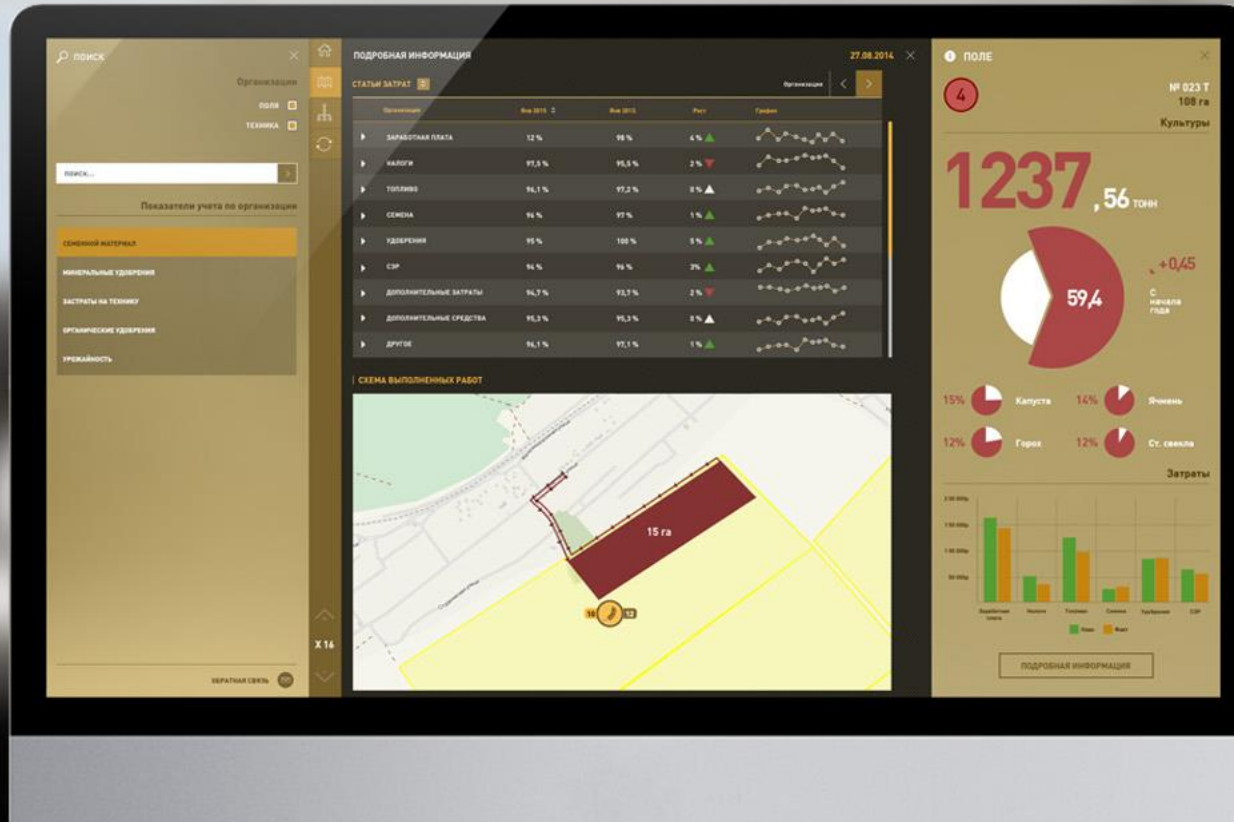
ПОИСК

Организации

ПОЛЯ

ТЕХНИКА

ПОИСК...

Показатели учета по организации

СЕМЕННОЙ МАТЕРИАЛ

МИНЕРАЛЬНЫЕ УДОБРЕНИЯ

ЗАТРАТЫ НА ТЕХНИКУ

ОРГАНИЧЕСКИЕ УДОБРЕНИЯ

УРОЖАЙНОСТЬ

ОБРАТНАЯ СВЯЗЬ

X 16

ПОДРОБНАЯ ИНФОРМАЦИЯ

27.08.2014

СТАТЬИ ЗАТРАТ

Организация

| Организация | Янв 2015 | Янв 2015 | Рост | График |
|---|---|---|---|---|
| ЗАРАБОТНАЯ ПЛАТА | 12 % | 98 % | 4 % | |
| НАЛОГИ | 97,5 % | 95,5 % | 2 % | |
| ТОПЛИВО | 96,1 % | 97,2 % | 0 % | |
| СЕМЕНА | 96 % | 97 % | 1 % | |
| УДОБРЕНИЯ | 95 % | 100 % | 5 % | |
| СЗР | 94 % | 96 % | 3% | |
| ДОПОЛНИТЕЛЬНЫЕ ЗАТРАТЫ | 94,7 % | 93,7 % | 2 % | |
| ДОПОЛНИТЕЛЬНЫЕ СРЕДСТВА | 95,3 % | 95,3 % | 0 % | |
| ДРУГОЕ | 96,1 % | 97,1 % | 1 % | |

СХЕМА ВЫПОЛНЕННЫХ РАБОТ

15 га

10

12

ПОЛЕ

4

№ 023 Т
108 га

Культуры

1237 ,56 тонн

59,4

+0,45

С начала года

15% Капуста

14% Ячмень

12% Горох

12% Ст. свекла

Затраты

2 500 000р

1 500 000р

1 000 000р

500 000р

Заработная плата

Налоги

Топливо

Семена

Удобрения

СЗР

План

Факт

ПОДРОБНАЯ ИНФОРМАЦИЯ